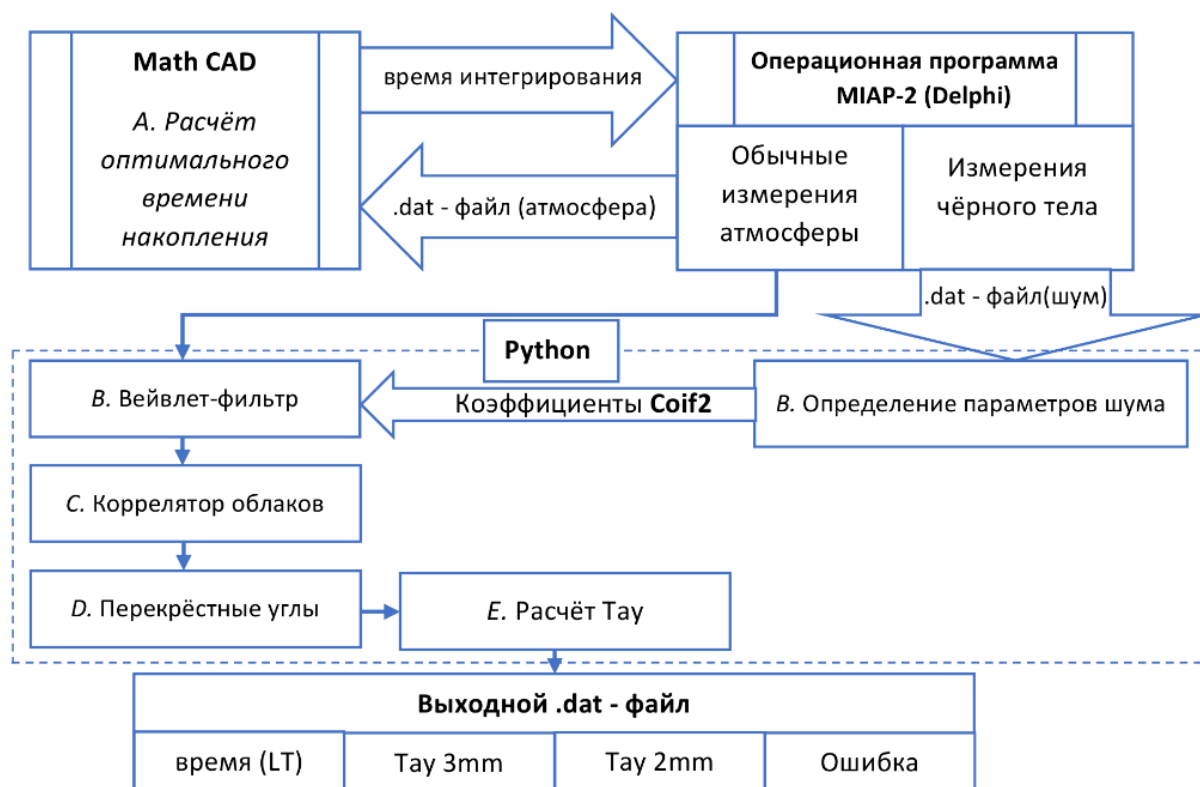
Math CAD

A. Расчёт оптимального времени накопления

время интегрирования

Операционная программа MIAP-2 (Delphi)

.dat - файл (атмосфера)

Обычные измерения атмосферы

Измерения чёрного тела

.dat - файл(шум)

Python

B. Вейвлет-фильтр

Коэффициенты Coif2

B. Определение параметров шума

C. Коррелятор облаков

D. Перекрёстные углы

E. Расчёт Тау

Выходной .dat - файл

| время (LT) | Тау 3mm | Тау 2mm | Ошибка |
|---|---|---|---|